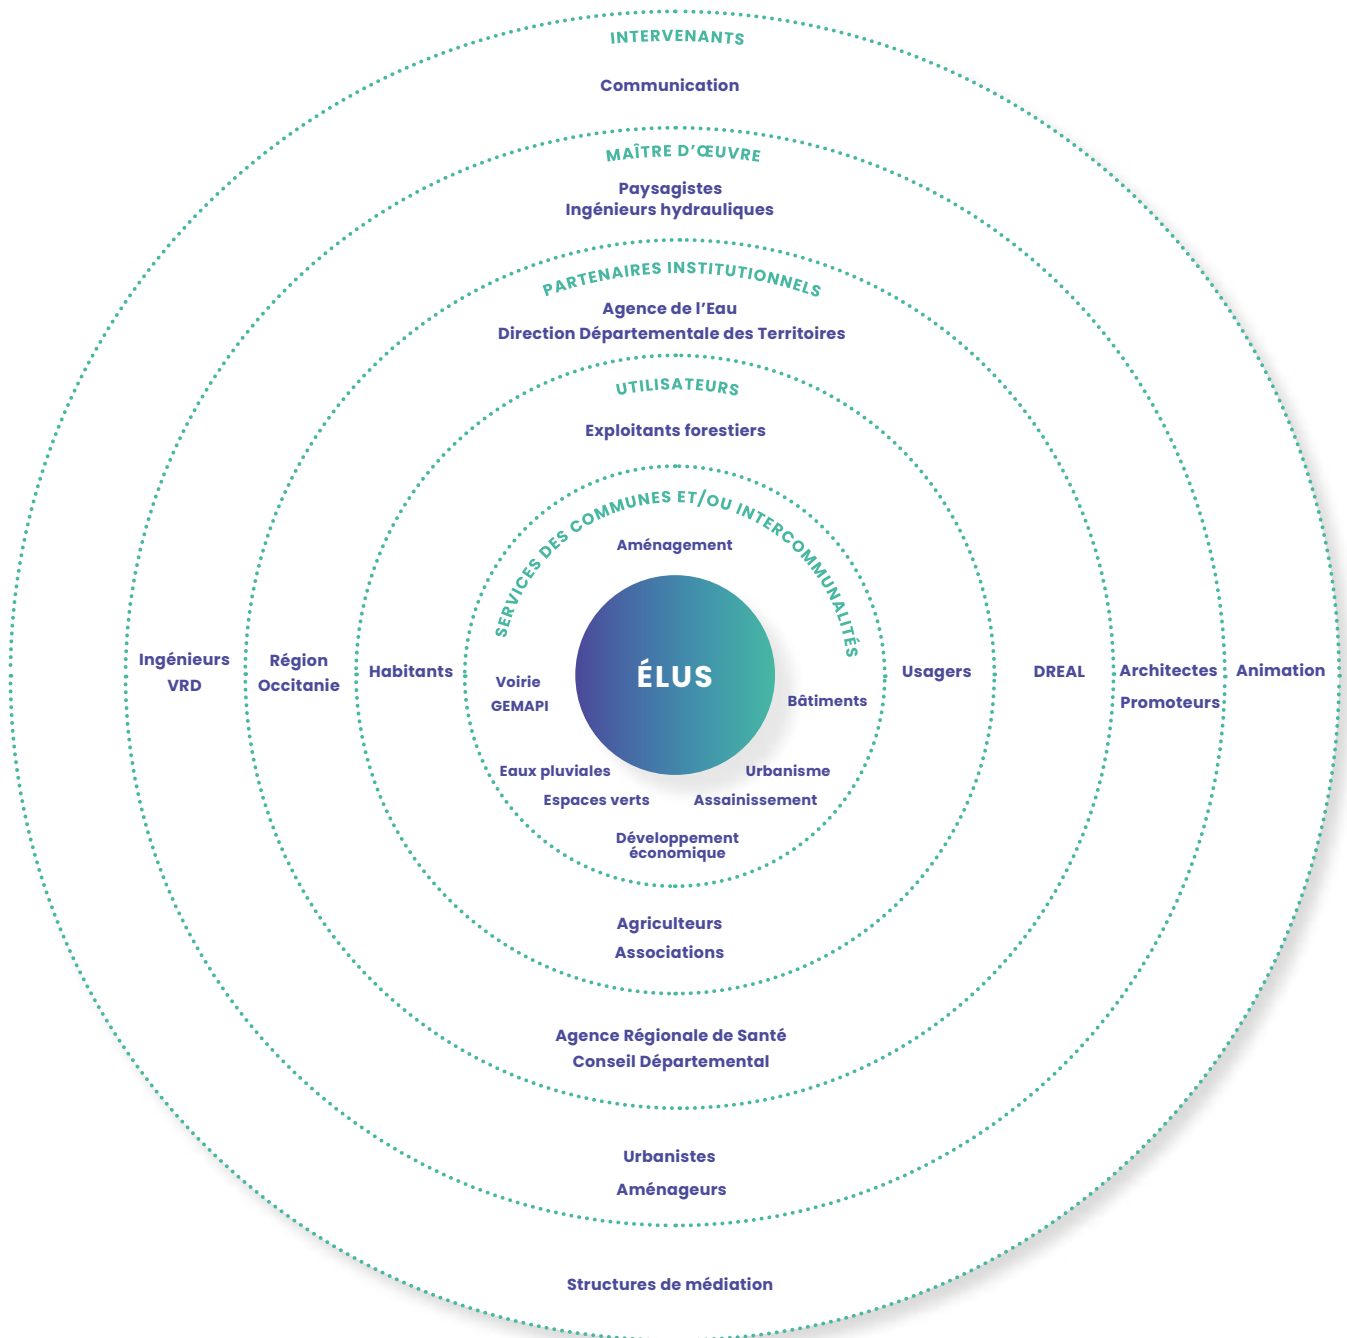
INTERVENANTS

Communication

MAÎTRE D'ŒUVRE

Paysagistes
Ingénieurs hydrauliques

PARTENAIRES INSTITUTIONNELS

Agence de l'Eau
Direction Départementale des Territoires

UTILISATEURS

Exploitants forestiers

SERVICES DES COMMUNES ET/OU INTERCOMMUNALITÉS

Aménagement

Ingénieurs VRD

Région Occitanie

Habitants

Voirie
GEMAPI

ÉLUS

Bâtiments

Usagers

DREAL

Architectes
Promoteurs

Animation

Eaux pluviales

Urbanisme

Espaces verts

Assainissement

Développement économique

Agriculteurs
Associations

Agence Régionale de Santé
Conseil Départemental

Urbanistes
Aménageurs

Structures de médiation